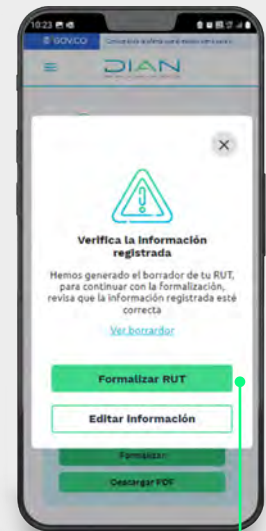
10:23

GOV.CO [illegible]

DIAN

×

Verifica la información registrada

Hemos generado el borrador de tu RUT, para continuar con la formalización, revisa que la información registrada esté correcta

Ver borrador

Formalizar RUT

Editar información

Formalizar

Descargar PDF